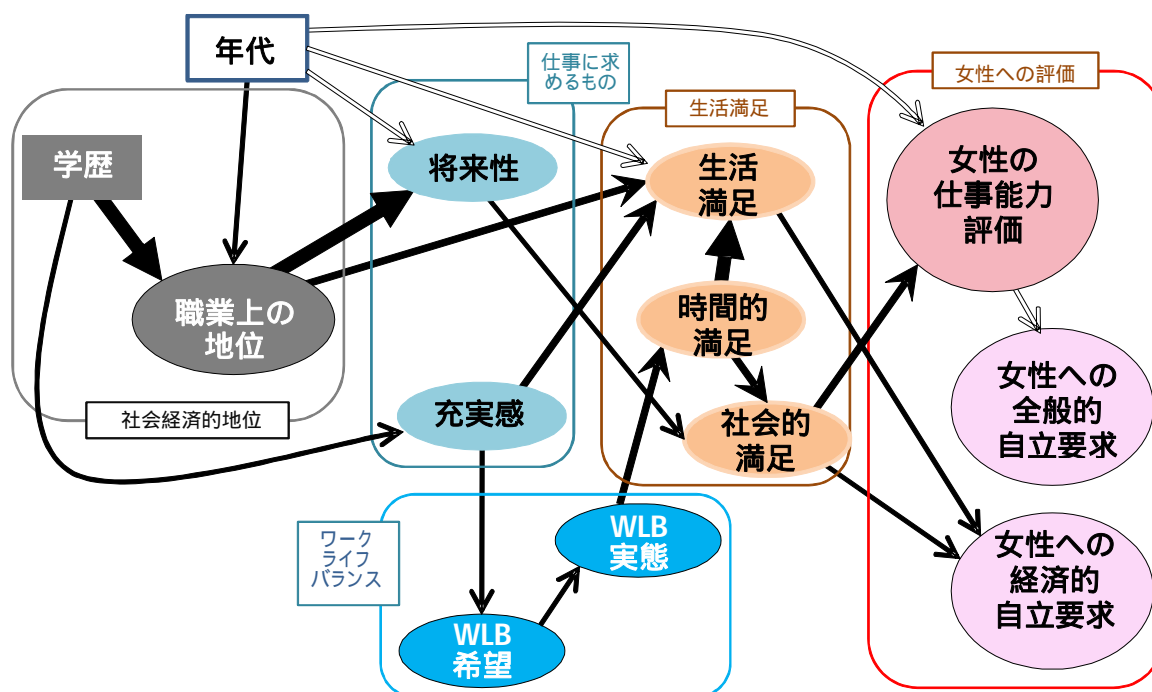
年代

学歴

職業上の地位

社会経済的地位

仕事に求めるもの

将来性

充実感

生活満足

生活満足

時間的満足

社会的満足

女性への評価

女性の仕事能力評価

女性への全般的自立要求

女性への経済的自立要求

ワークライフバランス

WLB実態

WLB希望